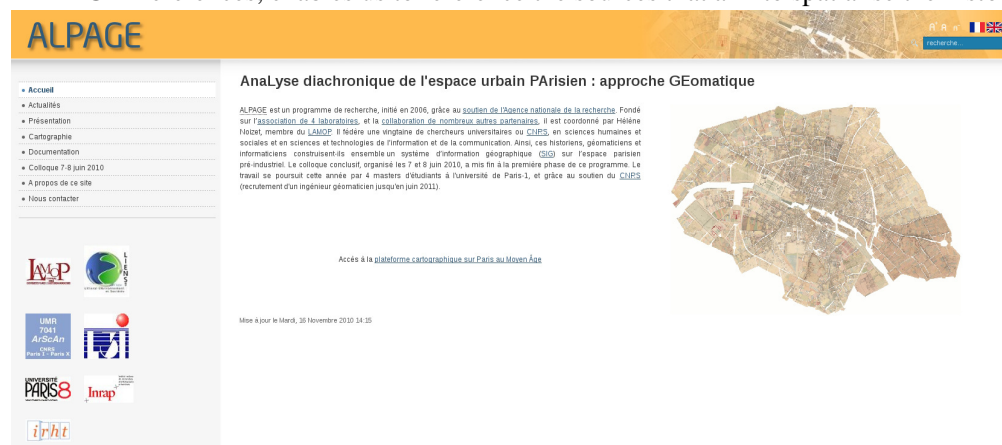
ALPAGE

A A A

recherche...

• Accueil
• Actualités
• Présentation
• Cartographie
• Documentation
• Colloque 7-8 juin 2010
• A propos de ce site
• Nous contacter

LAMOP

UMR 7041 ArScAn CNRS Paris 1 - Paris X

UNIVERSITÉ PARIS 8

Inrap

irht

AnaLyse diachronique de l'espace urbain PArisien : approche GEomatique

ALPAGE est un programme de recherche, initié en 2006, grâce au soutien de l'Agence nationale de la recherche. Fondé sur l'association de 4 laboratoires, et la collaboration de nombreux autres partenaires, il est coordonné par Hélène Noizet, membre du LAMOP. Il fédère une vingtaine de chercheurs universitaires ou CNRS, en sciences humaines et sociales et en sciences et technologies de l'information et de la communication. Ainsi, ces historiens, géomaticiens et informaticiens construisent-ils ensemble un système d'information géographique (SIG) sur l'espace parisien pré-industriel. Le colloque conclusif, organisé les 7 et 8 juin 2010, a mis fin à la première phase de ce programme. Le travail se poursuit cette année par 4 masters d'étudiants à l'université de Paris-1, et grâce au soutien du CNRS (recrutement d'un ingénieur géomaticien jusqu'en juin 2011).

Accès à la plateforme cartographique sur Paris au Moyen Âge

Mise à jour le Mardi, 16 Novembre 2010 14:15